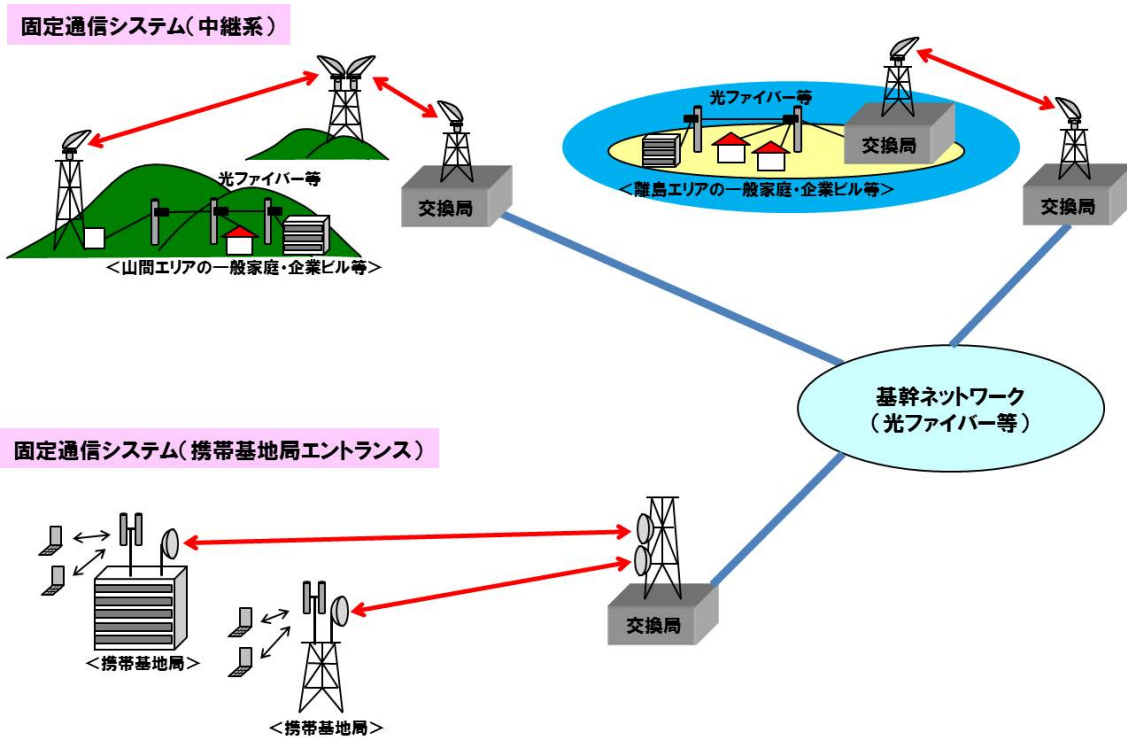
固定通信システム（中継系）

光ファイバー等

交換局

＜山間エリアの一般家庭・企業ビル等＞

光ファイバー等

交換局

＜離島エリアの一般家庭・企業ビル等＞

交換局

基幹ネットワーク
（光ファイバー等）

固定通信システム（携帯基地局エントランス）

＜携帯基地局＞

＜携帯基地局＞

交換局